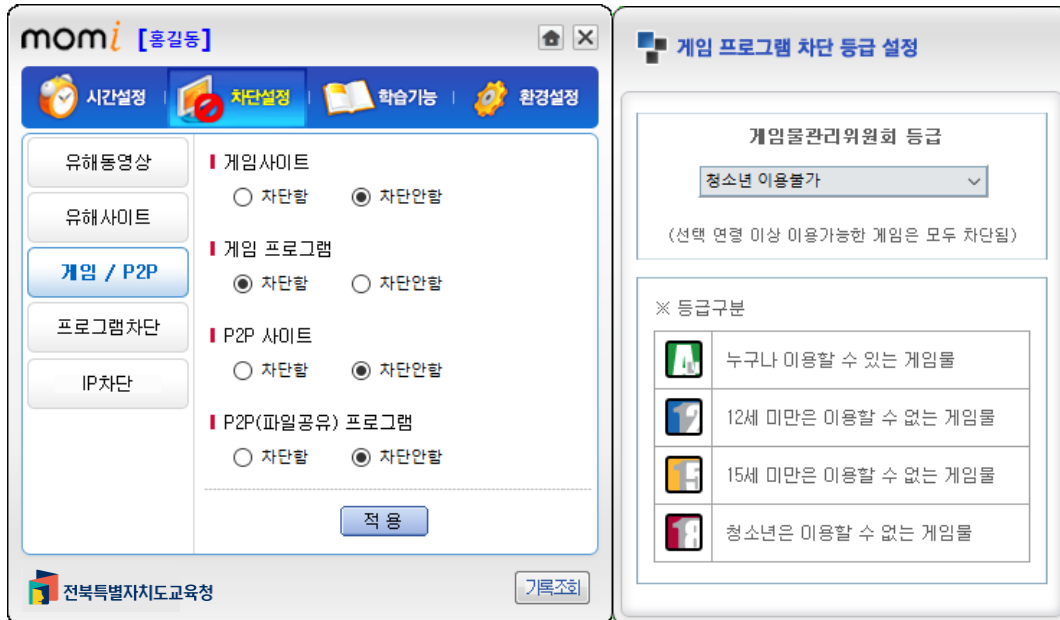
momi [홍길동]

시간설정 | 차단설정 | 학습기능 | 환경설정

유해동영상
유해사이트
게임 / P2P
프로그램차단
IP차단

게임사이트
○ 차단함 ◉ 차단안함

게임 프로그램
◉ 차단함 ○ 차단안함

P2P 사이트
○ 차단함 ◉ 차단안함

P2P(파일공유) 프로그램
○ 차단함 ◉ 차단안함

적 용

전북특별자치도교육청

기록조회

게임 프로그램 차단 등급 설정

게임물관리위원회 등급

청소년 이용불가

(선택 연령 이상 이용가능한 게임은 모두 차단됨)

※ 등급구분

| | |
|---|---|
| ALL | 누구나 이용할 수 있는 게임물 |
| 12 | 12세 미만은 이용할 수 없는 게임물 |
| 15 | 15세 미만은 이용할 수 없는 게임물 |
| 18 | 청소년은 이용할 수 없는 게임물 |